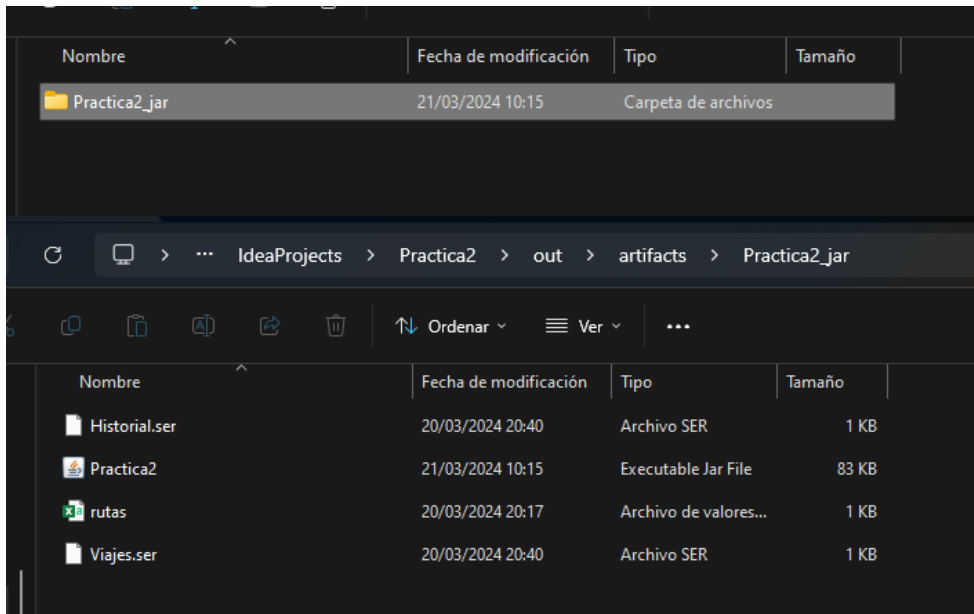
| Nombre | Fecha de modificación | Tipo | Tamaño |
|---|---|---|---|
| Practica2_jar | 21/03/2024 10:15 | Carpeta de archivos | |

··· > IdeaProjects > Practica2 > out > artifacts > Practica2_jar

Ordenar Ver ···

| Nombre | Fecha de modificación | Tipo | Tamaño |
|---|---|---|---|
| Historial.ser | 20/03/2024 20:40 | Archivo SER | 1 KB |
| Practica2 | 21/03/2024 10:15 | Executable Jar File | 83 KB |
| rutas | 20/03/2024 20:17 | Archivo de valores... | 1 KB |
| Viajes.ser | 20/03/2024 20:40 | Archivo SER | 1 KB |